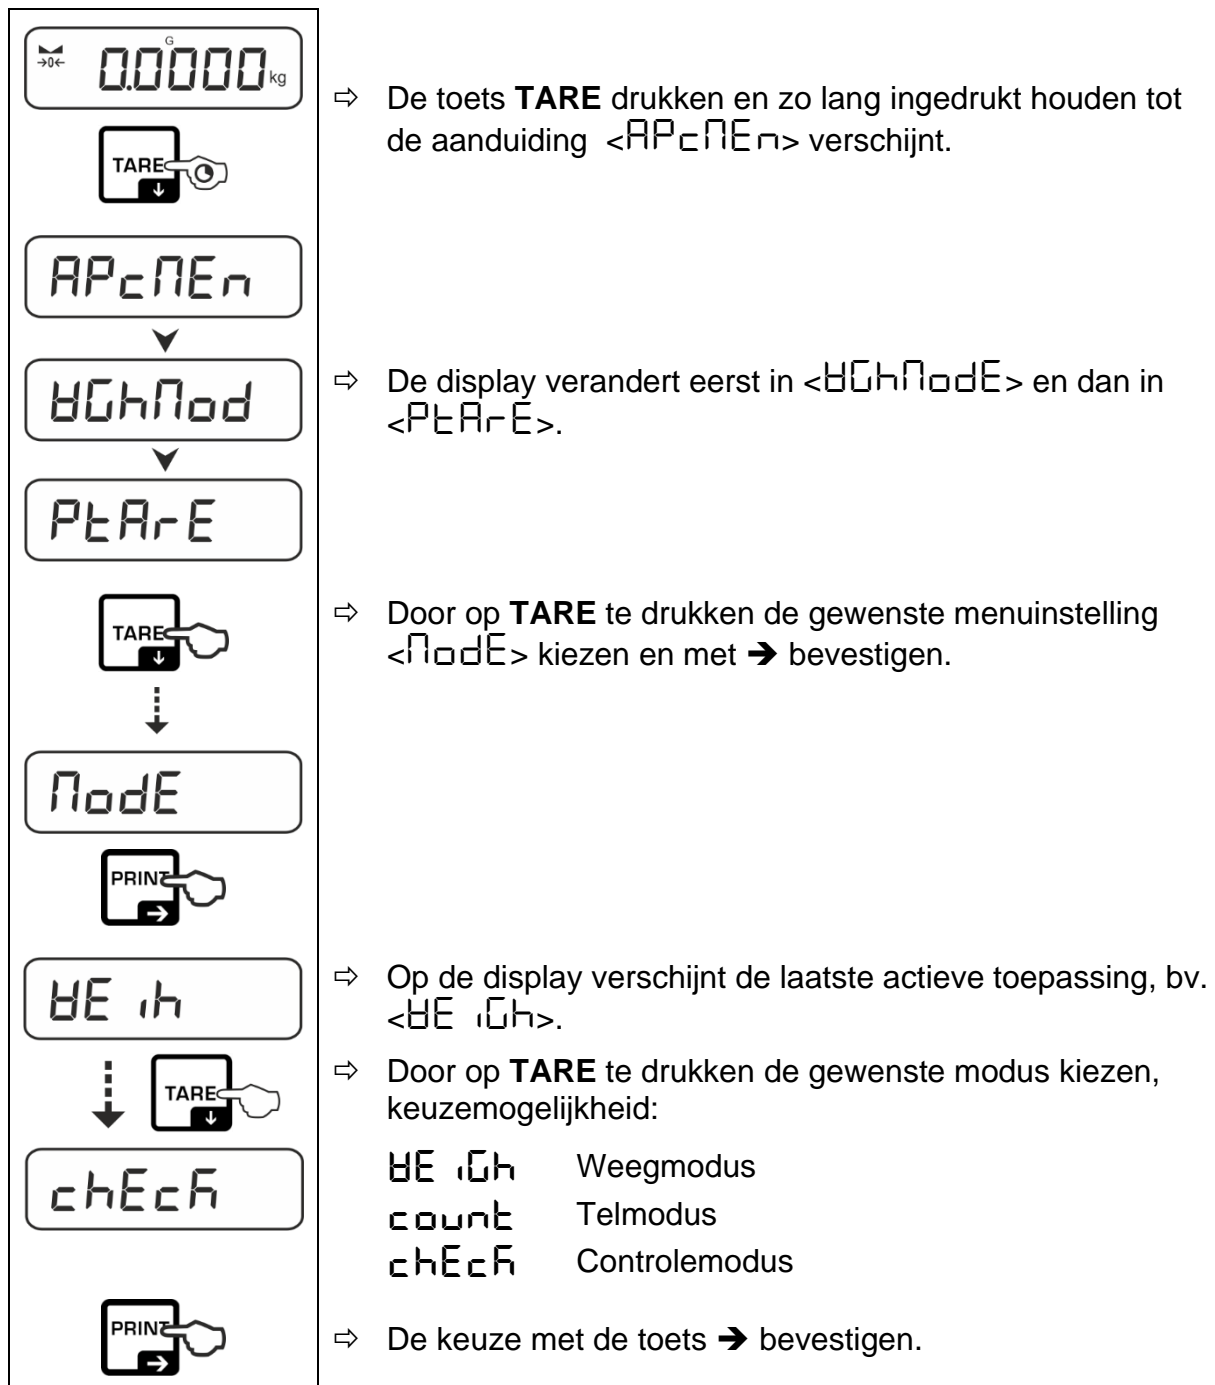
0.0000 kg

TARE

APcMEn

WGhMod

PtArE

TARE

ModE

PRINT

WE ih

TARE

chEcK

PRINT

⇨ De toets **TARE** drukken en zo lang ingedrukt houden tot de aanduiding <APcMEn> verschijnt.

⇨ De display verandert eerst in <WGhModE> en dan in <PtArE>.

⇨ Door op **TARE** te drukken de gewenste menuinstelling <ModE> kiezen en met ➔ bevestigen.

⇨ Op de display verschijnt de laatste actieve toepassing, bv. <WE iGh>.

⇨ Door op **TARE** te drukken de gewenste modus kiezen, keuzemogelijkheid:

| | |
|---|---|
| WE iGh | Weegmodus |
| count | Telmodus |
| chEcK | Controlemodus |

⇨ De keuze met de toets ➔ bevestigen.